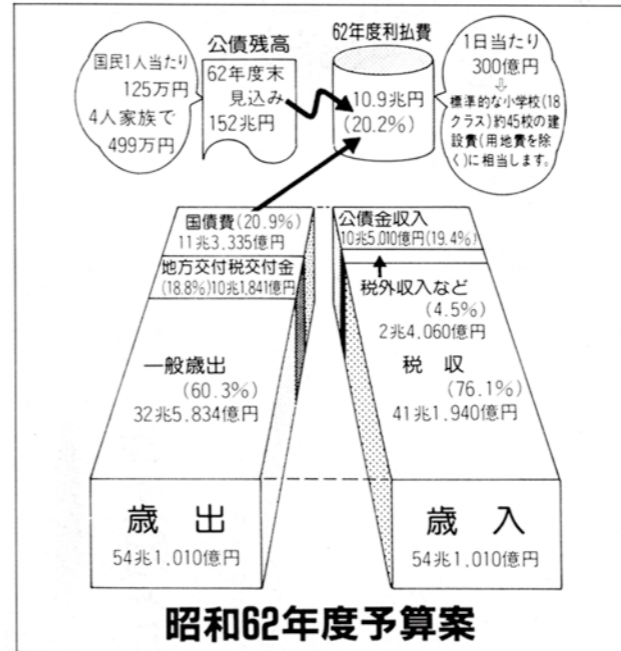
国民1人当たり 125万円 4人家族で 499万円

公債残高

62年度末 見込み 152兆円

62年度利払費

10.9兆円 (20.2%)

1日当たり 300億円 ⇩ 標準的な小学校(18クラス)約45校の建設費(用地費を除く)に相当します。

国債費(20.9%) 11兆3,335億円

地方交付税交付金 (18.8%)10兆1,841億円

一般歳出 (60.3%) 32兆5,834億円

公債金収入 10兆5,010億円(19.4%)

税外収入など (4.5%) 2兆4,060億円

税　収 (76.1%) 41兆1,940億円

歳　出 54兆1,010億円

歳　入 54兆1,010億円

昭和62年度予算案